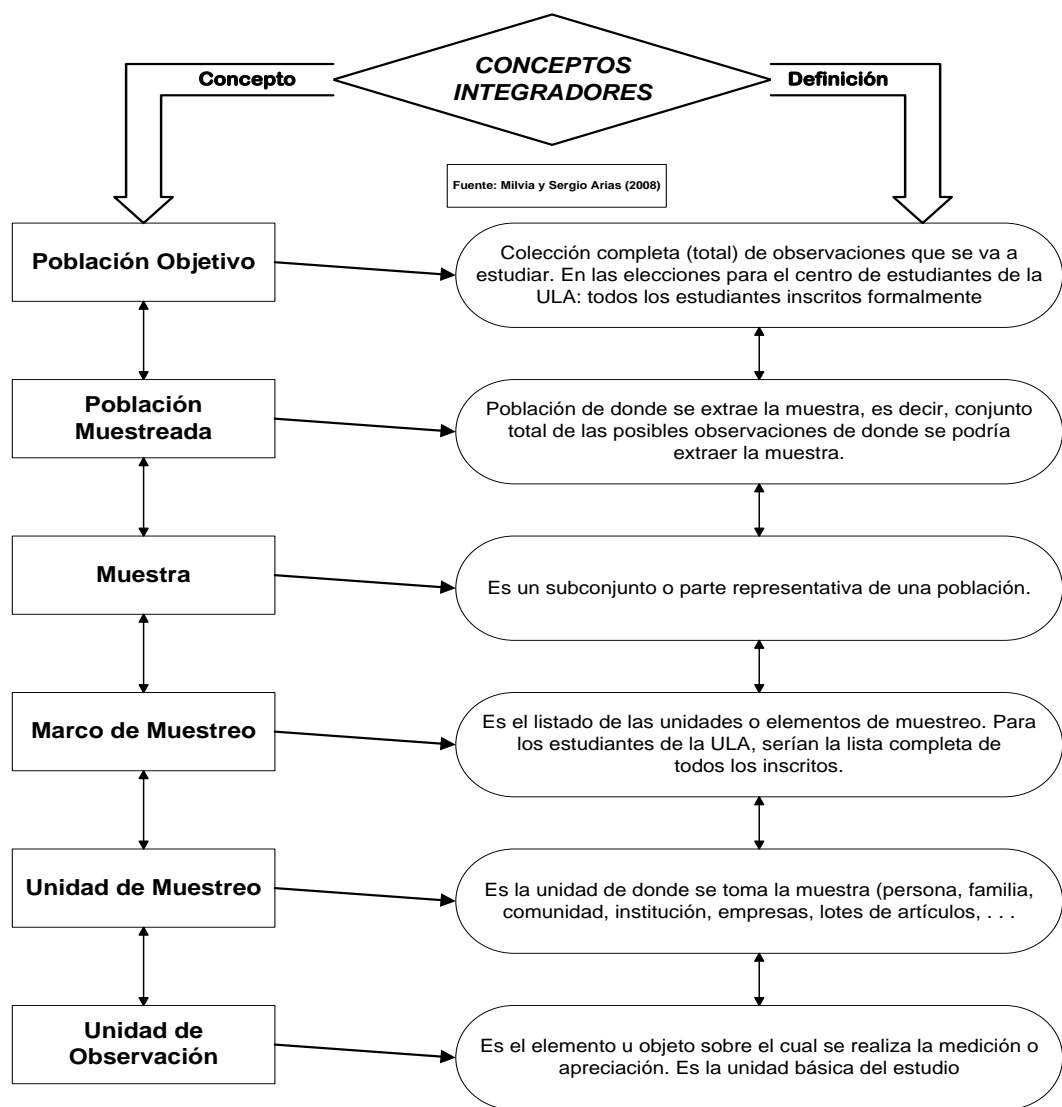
Concepto

CONCEPTOS INTEGRADORES

Definición

Fuente: Milvia y Sergio Arias (2008)

Población Objetivo

Colección completa (total) de observaciones que se va a estudiar. En las elecciones para el centro de estudiantes de la ULA: todos los estudiantes inscritos formalmente

Población Muestreada

Población de donde se extrae la muestra, es decir, conjunto total de las posibles observaciones de donde se podría extraer la muestra.

Muestra

Es un subconjunto o parte representativa de una población.

Marco de Muestreo

Es el listado de las unidades o elementos de muestreo. Para los estudiantes de la ULA, serían la lista completa de todos los inscritos.

Unidad de Muestreo

Es la unidad de donde se toma la muestra (persona, familia, comunidad, institución, empresas, lotes de artículos, . . .

Unidad de Observación

Es el elemento u objeto sobre el cual se realiza la medición o apreciación. Es la unidad básica del estudio